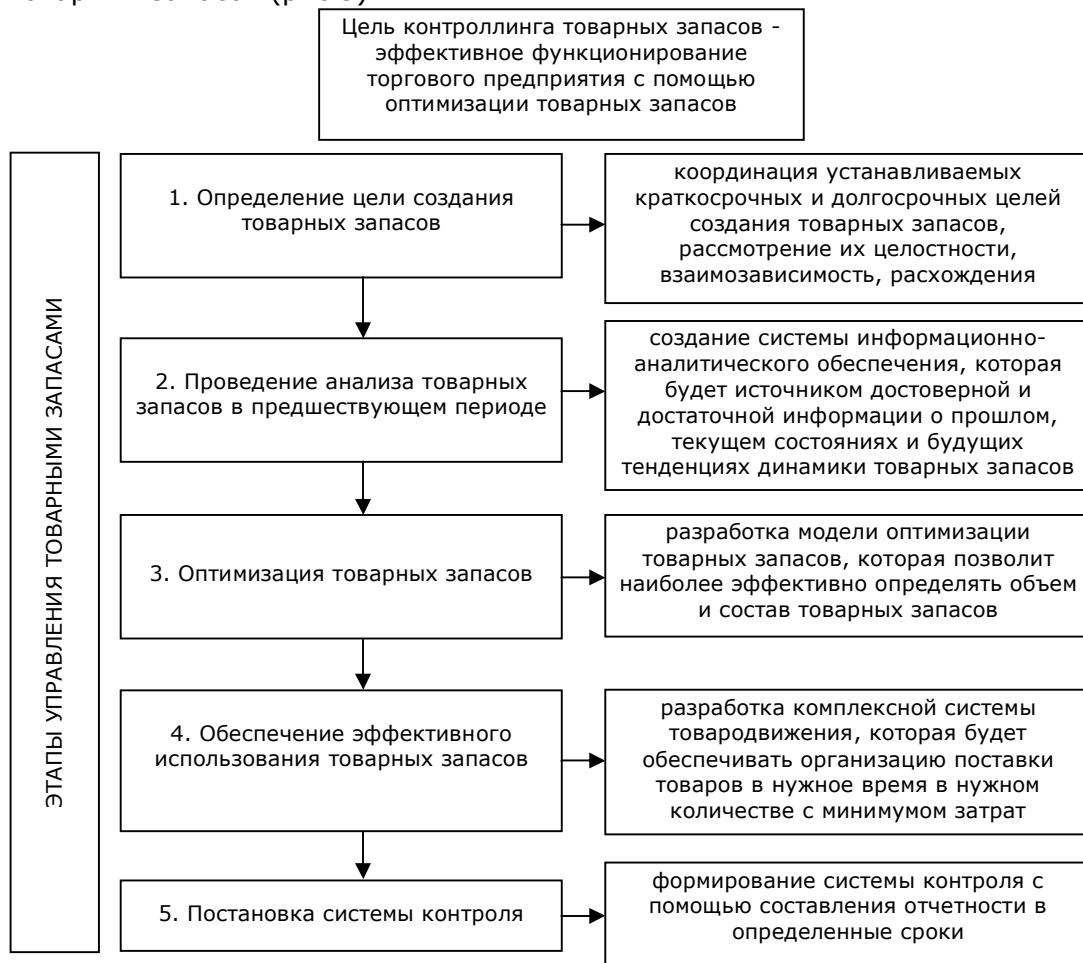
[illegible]

Цель контроллинга товарных запасов - эффективное функционирование торгового предприятия с помощью оптимизации товарных запасов

ЭТАПЫ УПРАВЛЕНИЯ ТОВАРНЫМИ ЗАПАСАМИ

1. Определение цели создания товарных запасов

координация устанавливаемых краткосрочных и долгосрочных целей создания товарных запасов, рассмотрение их целостности, взаимозависимость, расхождения

2. Проведение анализа товарных запасов в предшествующем периоде

создание системы информационно-аналитического обеспечения, которая будет источником достоверной и достаточной информации о прошлом, текущем состояниях и будущих тенденциях динамики товарных запасов

3. Оптимизация товарных запасов

разработка модели оптимизации товарных запасов, которая позволит наиболее эффективно определять объем и состав товарных запасов

4. Обеспечение эффективного использования товарных запасов

разработка комплексной системы товародвижения, которая будет обеспечивать организацию поставки товаров в нужное время в нужном количестве с минимумом затрат

5. Постановка системы контроля

формирование системы контроля с помощью составления отчетности в определенные сроки